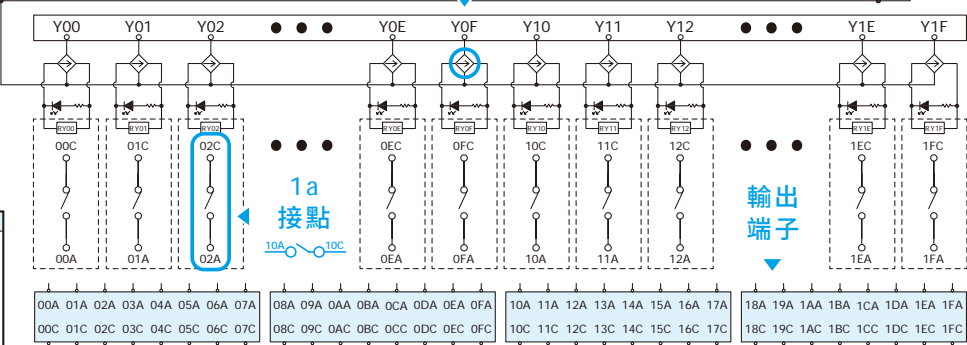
Y00 Y01 Y02 ● ● ● Y0E Y0F Y10 Y11 Y12 ● ● ● Y1E Y1F

RY00 RY01 RY02 RY0E RY0F RY10 RY11 RY12 RY1E RY1F

00C 01C 02C 0EC 0FC 10C 11C 12C 1EC 1FC

1a
接點

10A 10C

輸出
端子

00A 01A 02A 0EA 0FA 10A 11A 12A 1EA 1FA

| 00A | 01A | 02A | 03A | 04A | 05A | 06A | 07A |
|---|---|---|---|---|---|---|---|
| 00C | 01C | 02C | 03C | 04C | 05C | 06C | 07C |

| 08A | 09A | 0AA | 0BA | 0CA | 0DA | 0EA | 0FA |
|---|---|---|---|---|---|---|---|
| 08C | 09C | 0AC | 0BC | 0CC | 0DC | 0EC | 0FC |

| 10A | 11A | 12A | 13A | 14A | 15A | 16A | 17A |
|---|---|---|---|---|---|---|---|
| 10C | 11C | 12C | 13C | 14C | 15C | 16C | 17C |

| 18A | 19A | 1AA | 1BA | 1CA | 1DA | 1EA | 1FA |
|---|---|---|---|---|---|---|---|
| 18C | 19C | 1AC | 1BC | 1CC | 1DC | 1EC | 1FC |